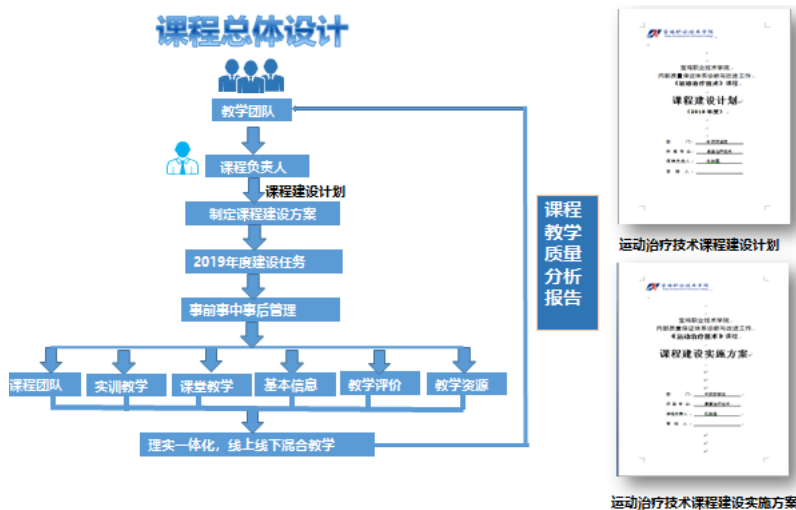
课程总体设计

教学团队

课程负责人

课程建设计划

制定课程建设方案

2019年度建设任务

事前事中事后管理

课程团队

实训教学

课堂教学

基本信息

教学评价

教学资源

理实一体化，线上线下混合教学

课程教学质量分析报告

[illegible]

课程建设计划

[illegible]

运动治疗技术课程建设计划

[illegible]

课程建设实施方案

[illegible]

运动治疗技术课程建设实施方案